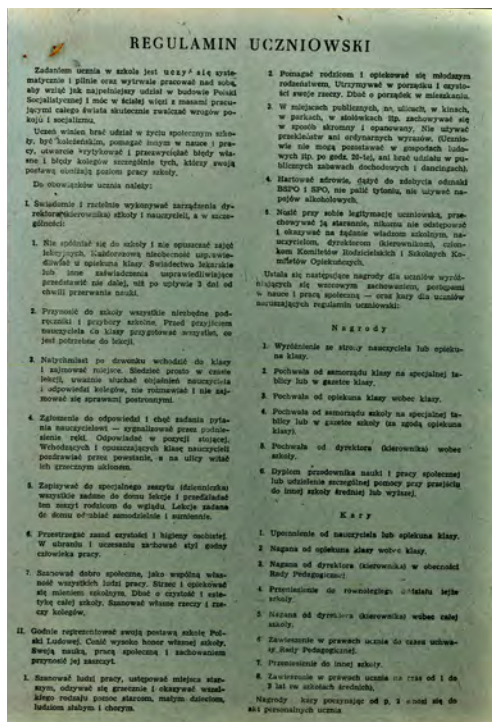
REGULAMIN UCZNIOWSKI

Zadaniem ucznia w szkole jest uczyć się systematycznie i pilnie oraz wytrwale pracować nad sobą, aby wziąć jak najpełniejszy udział w budowie Polski Socjalistycznej i móc w ścisłej więzi z masami pracującymi całego świata skutecznie zwalczać wrogów pokoju i socjalizmu.

Uczeń winien brać udział w życiu społecznym szkoły, być koleżeńskim, pomagać innym w nauce i pracy, ujawniać wytykając i przezwyciężać błędy własne i błędy kolegów szczególnie tych, którzy swoją postawą obniżają poziom pracy szkoły.

Do obowiązków ucznia należy:

I. Świadomie i rzetelnie wykonywać zarządzenia dyrektora (kierownika) szkoły i nauczycieli, a w szczególności:

1. Nie spóźniać się do szkoły i nie opuszczać zajęć lekcyjnych, każdorazową nieobecność usprawiedliwiać u opiekuna klasy. Świadectwo lekarskie lub inne zaświadczenie usprawiedliwiające przedstawić nie dalej, niż po upływie 3 dni od chwili przerwania nauki.

2. Przynosić do szkoły wszystkie niezbędne podręczniki i przybory szkolne. Przed przyjściem nauczyciela do klasy przygotować wszystko, co jest potrzebne do lekcji.

3. Natychmiast po dzwonku wchodzić do klasy i zajmować miejsce. Siedzieć prosto w czasie lekcji, uważnie słuchać objaśnień nauczyciela i odpowiedzi kolegów, nie rozmawiać i nie zajmować się sprawami postronnymi.

4. Zgłaszanie do odpowiedzi i chęć zadania pytania nauczycielowi — sygnalizować przez podniesienie ręki. Odpowiadać w pozycji stojącej. Wchodzących i opuszczających klasę nauczycieli pozdrawiać przez powstanie, a na ulicy witać ich grzecznym ukłonem.

5. Zapisywać do specjalnego zeszytu (dzienniczka) wszystkie zadane do domu lekcje i przedkładać ten zeszyt rodzicom do wglądu. Lekcje zadane do domu odrabiać samodzielnie i sumiennie.

6. Przestrzegać zasad czystości i higieny osobistej. W ubraniu i uczesaniu zachować styl godny człowieka pracy.

7. Szanować dobro społeczne, jako wspólną własność wszystkich ludzi pracy. Strzec i opiekować się mieniem szkolnym. Dbać o czystość i estetykę całej szkoły. Szanować własne rzeczy i rzeczy kolegów.

II. Godnie reprezentować swoją postawą szkołę Polski Ludowej. Cenić wysoko honor własnej szkoły. Swoją nauką, pracą społeczną i zachowaniem przyczynić się jej zaszczyt.

1. Szanować ludzi pracy, ustępować miejsca starszym, odzywać się grzecznie i okazywać wszelkiego rodzaju pomoc starcom, małym dzieciom, ludziom słabym i chorym.

2. Pomagać rodzicom i opiekować się młodszym rodzeństwem. Utrzymywać w porządku i czystości swoje rzeczy. Dbać o porządek w mieszkaniu.

3. W miejscach publicznych, na ulicach, w kinach, w parkach, w stołówkach itp. zachowywać się w sposób skromny i opanowany. Nie używać przekleństw ani ordynarnych wyrazów. (Uczniowie nie mogą pozostawać w gospodach ludowych itp. po godz. 20-tej, ani brać udziału w publicznych zabawach dochodowych i dancingach).

4. Hartować zdrowie, dążyć do zdobycia odznaki BSPO i SPO, nie palić tytoniu, nie używać napojów alkoholowych.

5. Nosić przy sobie legitymację uczniowską, przechowywać ją starannie, nikomu nie odstępować i okazywać na żądanie władzom szkolnym, nauczycielom, dyrektorom (kierownikom), członkom Komitetów Rodzicielskich i Szkolnych Komitetów Opiekuńczych.

Ustala się następujące nagrody dla uczniów wyróżniających się wzorowym zachowaniem, postępami w nauce i pracą społeczną — oraz kary dla uczniów naruszających regulamin uczniowski:

Nagrody

1. Wyróżnienie ze strony nauczyciela lub opiekuna klasy.

2. Pochwała od samorządu klasy na specjalnej tablicy lub w gazetce klasy.

3. Pochwała od opiekuna klasy wobec klasy.

4. Pochwała od samorządu szkoły na specjalnej tablicy lub w gazetce szkoły (za zgodą opiekuna klasy).

5. Pochwała od dyrektora (kierownika) wobec szkoły.

6. Dyplom przodownika nauki i pracy społecznej lub uzdolnienia szczególnej pomocy przy przejściu do innej szkoły średniej lub wyższej.

Kary

1. Upomnienie od nauczyciela lub opiekuna klasy.

2. Nagana od opiekuna klasy wobec klasy.

3. Nagana od dyrektora (kierownika) w obecności Rady Pedagogicznej.

4. Przeniesienie do równoległego oddziału tejże szkoły.

5. Nagana od dyrektora (kierownika) wobec całej szkoły.

6. Zawieszenie w prawach ucznia do czasu uchwały Rady Pedagogicznej.

7. Przeniesienie do innej szkoły.

8. Zawieszenie w prawach ucznia na czas od 1 do 3 lat we szkołach średnich.

Nagrody i kary począwszy od p. 5 wnosi się do akt personalnych ucznia.